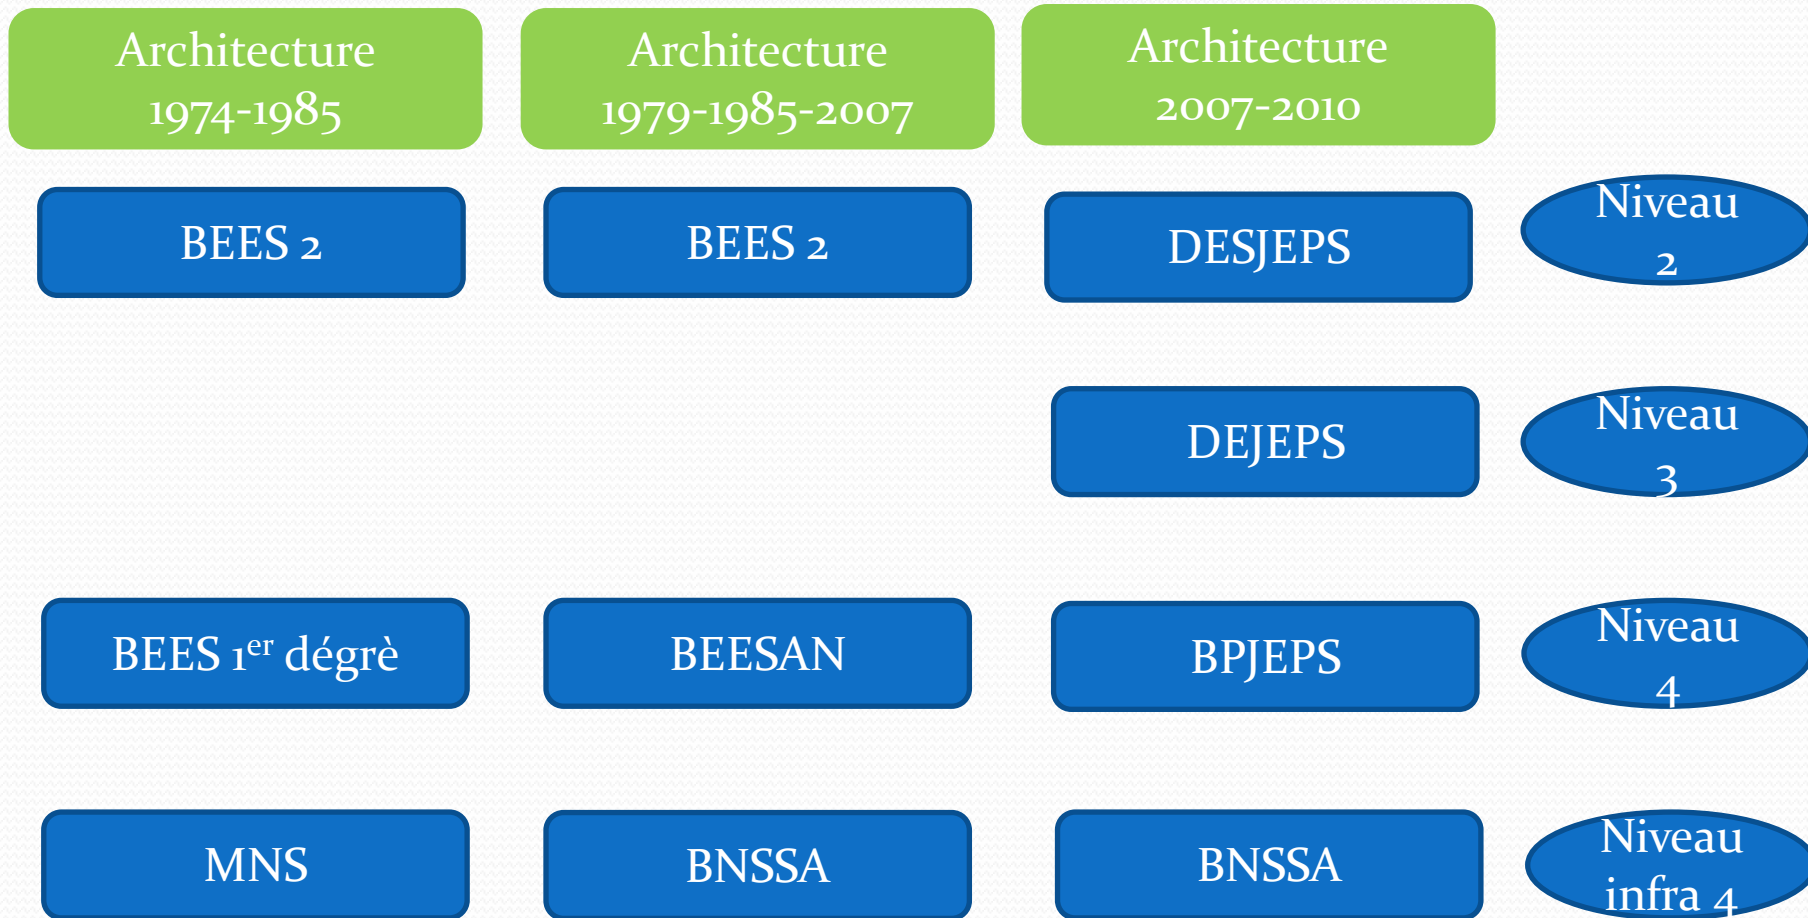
Architecture 1974-1985

Architecture 1979-1985-2007

Architecture 2007-2010

BEES 2

BEES 2

DESJEPS

Niveau 2

DEJEPS

Niveau 3

BEES 1$^{er}$ dégrè

BEESAN

BPJEPS

Niveau 4

MNS

BNSSA

BNSSA

Niveau infra 4